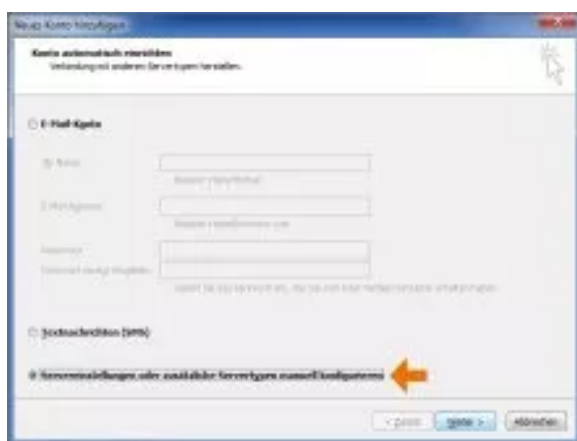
Neues Konto hinzufügen

Konto automatisch einrichten
Verbindung mit anderen Servertypen herstellen.

E-Mail-Konto

Ihr Name:
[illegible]

E-Mail-Adresse:
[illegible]

Kennwort:
Kennwort erneut eingeben:
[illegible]

Textnachrichten (SMS)

Servereinstellungen oder zusätzliche Servertypen manuell konfigurieren

< Zurück
Weiter >
Abbrechen